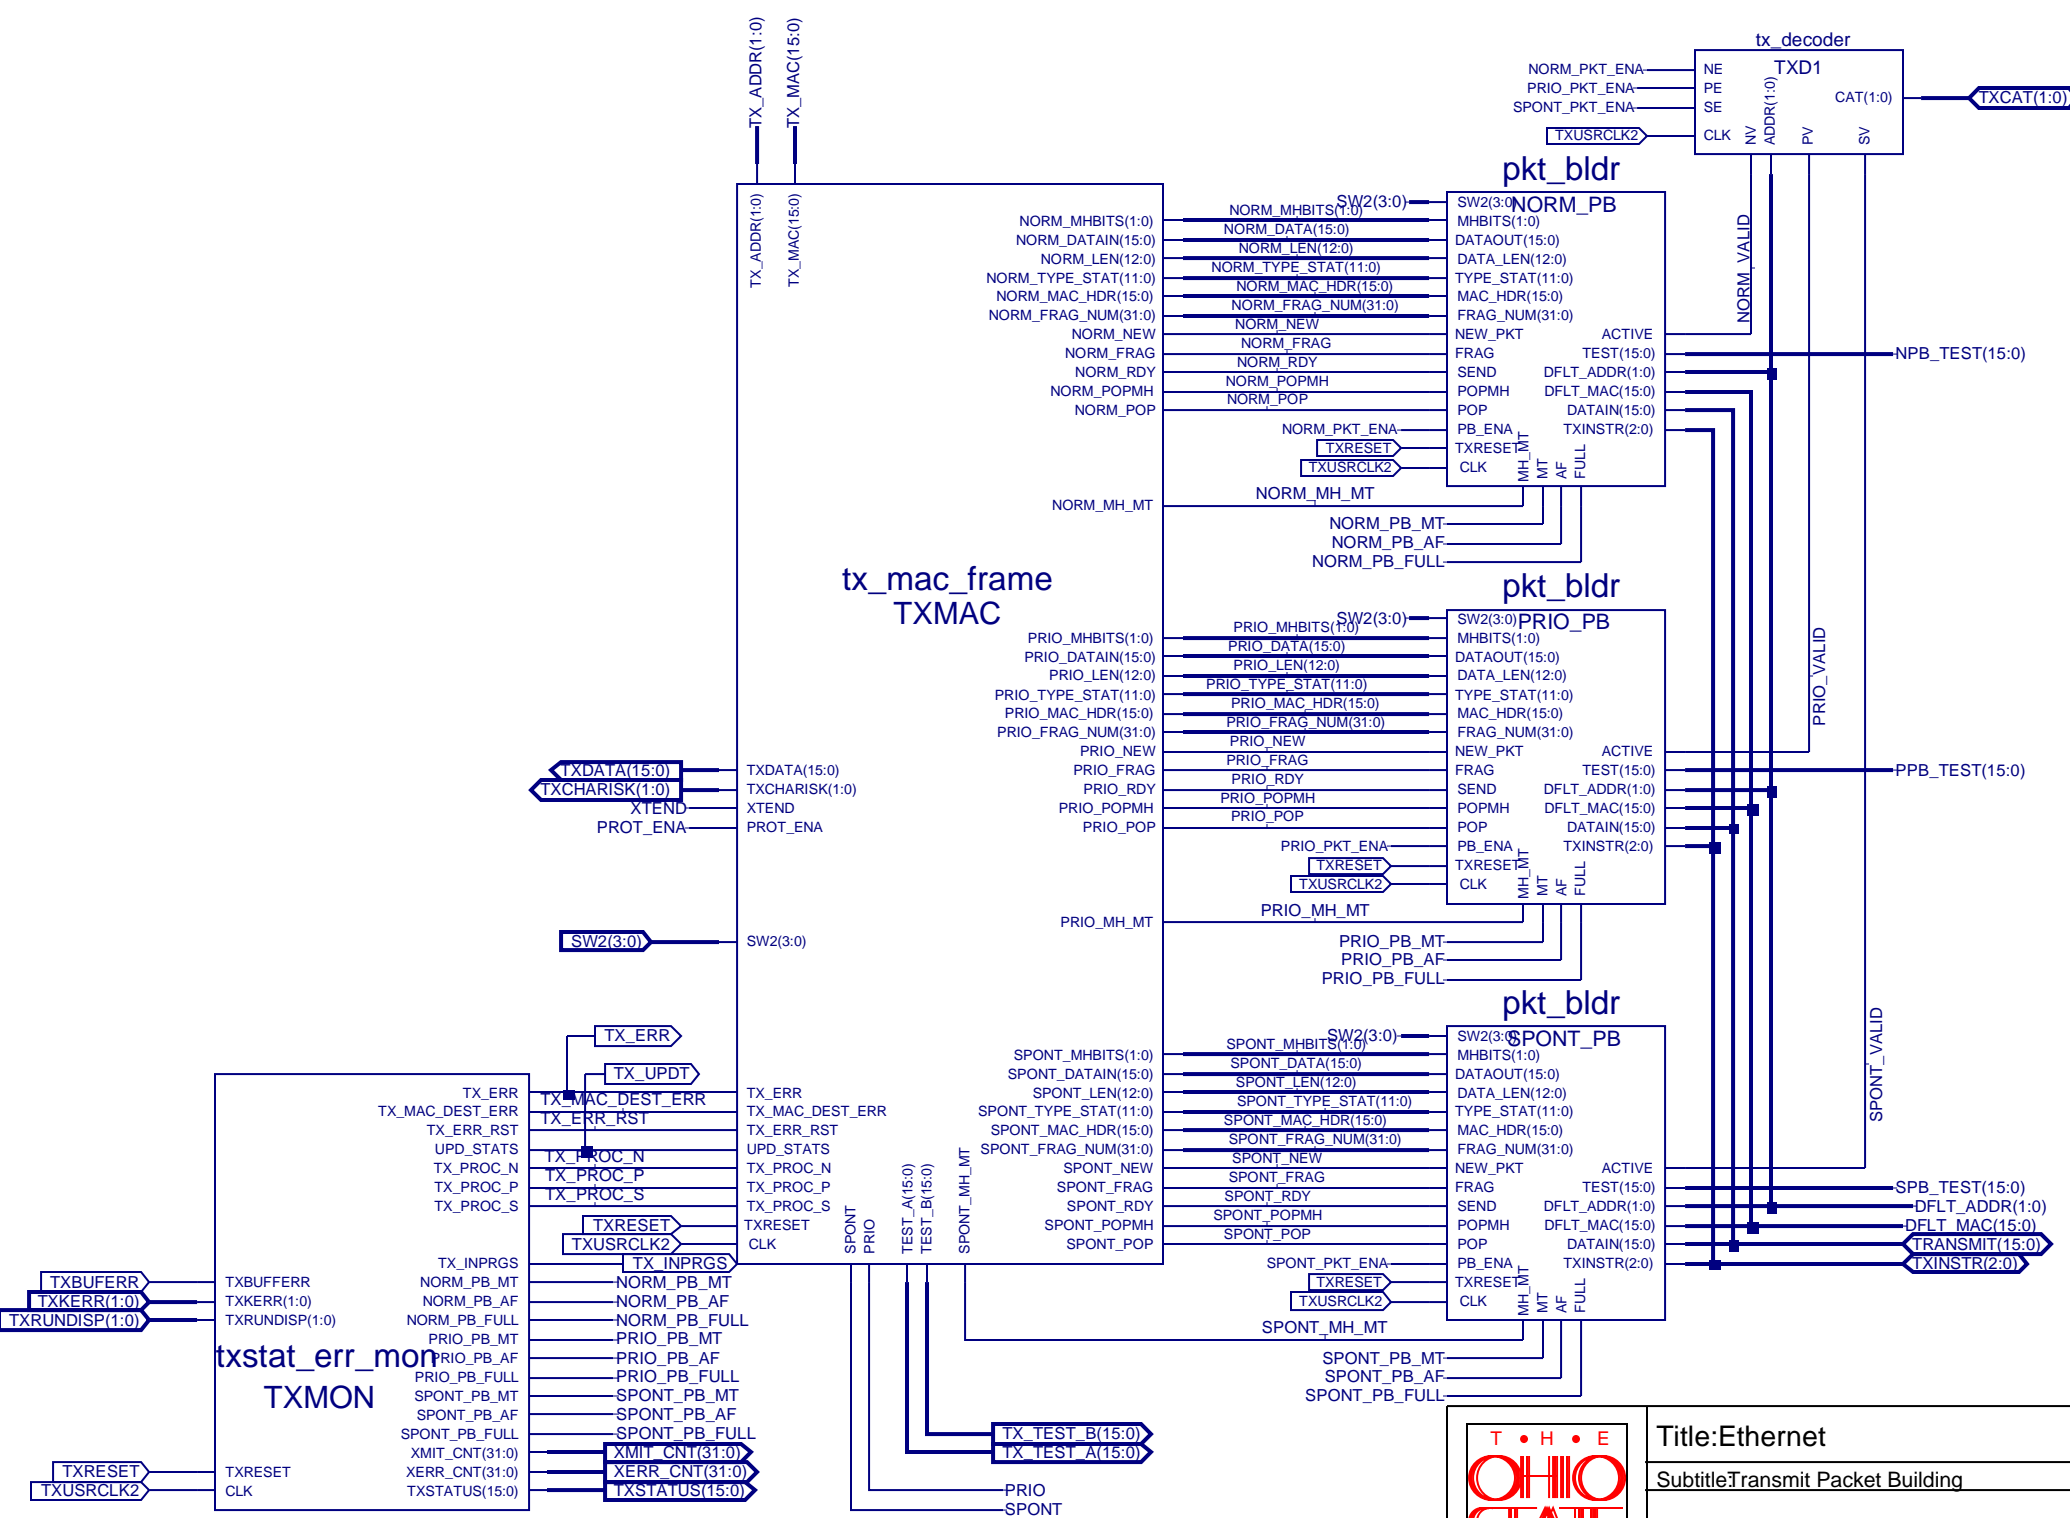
TX_ADDR(1:0)
TX_MAC(15:0)

tx_decoder
TXD1
NORM_PKT_ENA NE
PRIO_PKT_ENA PE
SPONT_PKT_ENA SE
TXUSRCLK2 CLK
NV
ADDR(1:0)
PV
SV
CAT(1:0)
TXCAT(1:0)

pkt_bldr
NORM_PB
SW2(3:0)
NORM_MHBITS(1:0) MHBITS(1:0)
NORM_DATA(15:0) DATAOUT(15:0)
NORM_LEN(12:0) DATA_LEN(12:0)
NORM_TYPE_STAT(11:0) TYPE_STAT(11:0)
NORM_MAC_HDR(15:0) MAC_HDR(15:0)
NORM_FRAG_NUM(31:0) FRAG_NUM(31:0)
NORM_NEW NEW_PKT
NORM_FRAG FRAG
NORM_RDY SEND
NORM_POPMH POPMH
NORM_POP POP
NORM_PKT_ENA PB_ENA
TXRESET TXRESET
TXUSRCLK2 CLK
ACTIVE
TEST(15:0)
DFLT_ADDR(1:0)
DFLT_MAC(15:0)
DATAIN(15:0)
TXINSTR(2:0)
MH_MT
MT
AF
FULL
NORM_VALID
NPB_TEST(15:0)
NORM_MH_MT
NORM_PB_MT
NORM_PB_AF
NORM_PB_FULL

tx_mac_frame
TXMAC
TX_ADDR(1:0)
TX_MAC(15:0)
NORM_MHBITS(1:0)
NORM_DATAIN(15:0)
NORM_LEN(12:0)
NORM_TYPE_STAT(11:0)
NORM_MAC_HDR(15:0)
NORM_FRAG_NUM(31:0)
NORM_NEW
NORM_FRAG
NORM_RDY
NORM_POPMH
NORM_POP
NORM_MH_MT
PRIO_MHBITS(1:0)
PRIO_DATAIN(15:0)
PRIO_LEN(12:0)
PRIO_TYPE_STAT(11:0)
PRIO_MAC_HDR(15:0)
PRIO_FRAG_NUM(31:0)
PRIO_NEW
PRIO_FRAG
PRIO_RDY
PRIO_POPMH
PRIO_POP
PRIO_MH_MT
TXDATA(15:0) TXDATA(15:0)
TXCHARISK(1:0) TXCHARISK(1:0)
XTEND XTEND
PROT_ENA PROT_ENA
SW2(3:0) SW2(3:0)

pkt_bldr
PRIO_PB
SW2(3:0)
PRIO_MHBITS(1:0) MHBITS(1:0)
PRIO_DATA(15:0) DATAOUT(15:0)
PRIO_LEN(12:0) DATA_LEN(12:0)
PRIO_TYPE_STAT(11:0) TYPE_STAT(11:0)
PRIO_MAC_HDR(15:0) MAC_HDR(15:0)
PRIO_FRAG_NUM(31:0) FRAG_NUM(31:0)
PRIO_NEW NEW_PKT
PRIO_FRAG FRAG
PRIO_RDY SEND
PRIO_POPMH POPMH
PRIO_POP POP
PRIO_PKT_ENA PB_ENA
TXRESET TXRESET
TXUSRCLK2 CLK
ACTIVE
TEST(15:0)
DFLT_ADDR(1:0)
DFLT_MAC(15:0)
DATAIN(15:0)
TXINSTR(2:0)
MH_MT
MT
AF
FULL
PRIO_VALID
PPB_TEST(15:0)
PRIO_MH_MT
PRIO_PB_MT
PRIO_PB_AF
PRIO_PB_FULL

pkt_bldr
SPONT_PB
SW2(3:0)
SPONT_MHBITS(1:0) MHBITS(1:0)
SPONT_DATA(15:0) DATAOUT(15:0)
SPONT_LEN(12:0) DATA_LEN(12:0)
SPONT_TYPE_STAT(11:0) TYPE_STAT(11:0)
SPONT_MAC_HDR(15:0) MAC_HDR(15:0)
SPONT_FRAG_NUM(31:0) FRAG_NUM(31:0)
SPONT_NEW NEW_PKT
SPONT_FRAG FRAG
SPONT_RDY SEND
SPONT_POPMH POPMH
SPONT_POP POP
SPONT_PKT_ENA PB_ENA
TXRESET TXRESET
TXUSRCLK2 CLK
ACTIVE
TEST(15:0)
DFLT_ADDR(1:0)
DFLT_MAC(15:0)
DATAIN(15:0)
TXINSTR(2:0)
MH_MT
MT
AF
FULL
SPONT_VALID
SPB_TEST(15:0)
DFLT_ADDR(1:0)
DFLT_MAC(15:0)
TRANSMIT(15:0)
TXINSTR(2:0)
SPONT_MH_MT
SPONT_PB_MT
SPONT_PB_AF
SPONT_PB_FULL

SPONT_MHBITS(1:0)
SPONT_DATAIN(15:0)
SPONT_LEN(12:0)
SPONT_TYPE_STAT(11:0)
SPONT_MAC_HDR(15:0)
SPONT_FRAG_NUM(31:0)
SPONT_NEW
SPONT_FRAG
SPONT_RDY
SPONT_POPMH
SPONT_POP
TX_ERR
TX_UPDT
TX_ERR
TX_MAC_DEST_ERR
TX_ERR_RST
UPD_STATS
TX_PROC_N
TX_PROC_P
TX_PROC_S
TXRESET
CLK
SPONT
PRIO
TEST_A(15:0)
TEST_B(15:0)
SPONT_MH_MT

txstat_err_mon
TXMON
TX_ERR
TX_MAC_DEST_ERR
TX_ERR_RST
UPD_STATS
TX_PROC_N
TX_PROC_P
TX_PROC_S
TX_INPRGS
NORM_PB_MT
NORM_PB_AF
NORM_PB_FULL
PRIO_PB_MT
PRIO_PB_AF
PRIO_PB_FULL
SPONT_PB_MT
SPONT_PB_AF
SPONT_PB_FULL
XMIT_CNT(31:0)
XERR_CNT(31:0)
TXSTATUS(15:0)
TXBUFERR TXBUFERR
TXKERR(1:0) TXKERR(1:0)
TXRUNDISP(1:0) TXRUNDISP(1:0)
TXRESET TXRESET
TXUSRCLK2 CLK
TX_MAC_DEST_ERR
TX_ERR_RST
TX_PROC_N
TX_PROC_P
TX_PROC_S
TXRESET
TXUSRCLK2
TX_INPRGS
NORM_PB_MT
NORM_PB_AF
NORM_PB_FULL
PRIO_PB_MT
PRIO_PB_AF
PRIO_PB_FULL
SPONT_PB_MT
SPONT_PB_AF
SPONT_PB_FULL
XMIT_CNT(31:0)
XERR_CNT(31:0)
TXSTATUS(15:0)
TX_TEST_B(15:0)
TX_TEST_A(15:0)
PRIO
SPONT

T • H • E
OHIO
Title:Ethernet
Subtitle:Transmit Packet Building